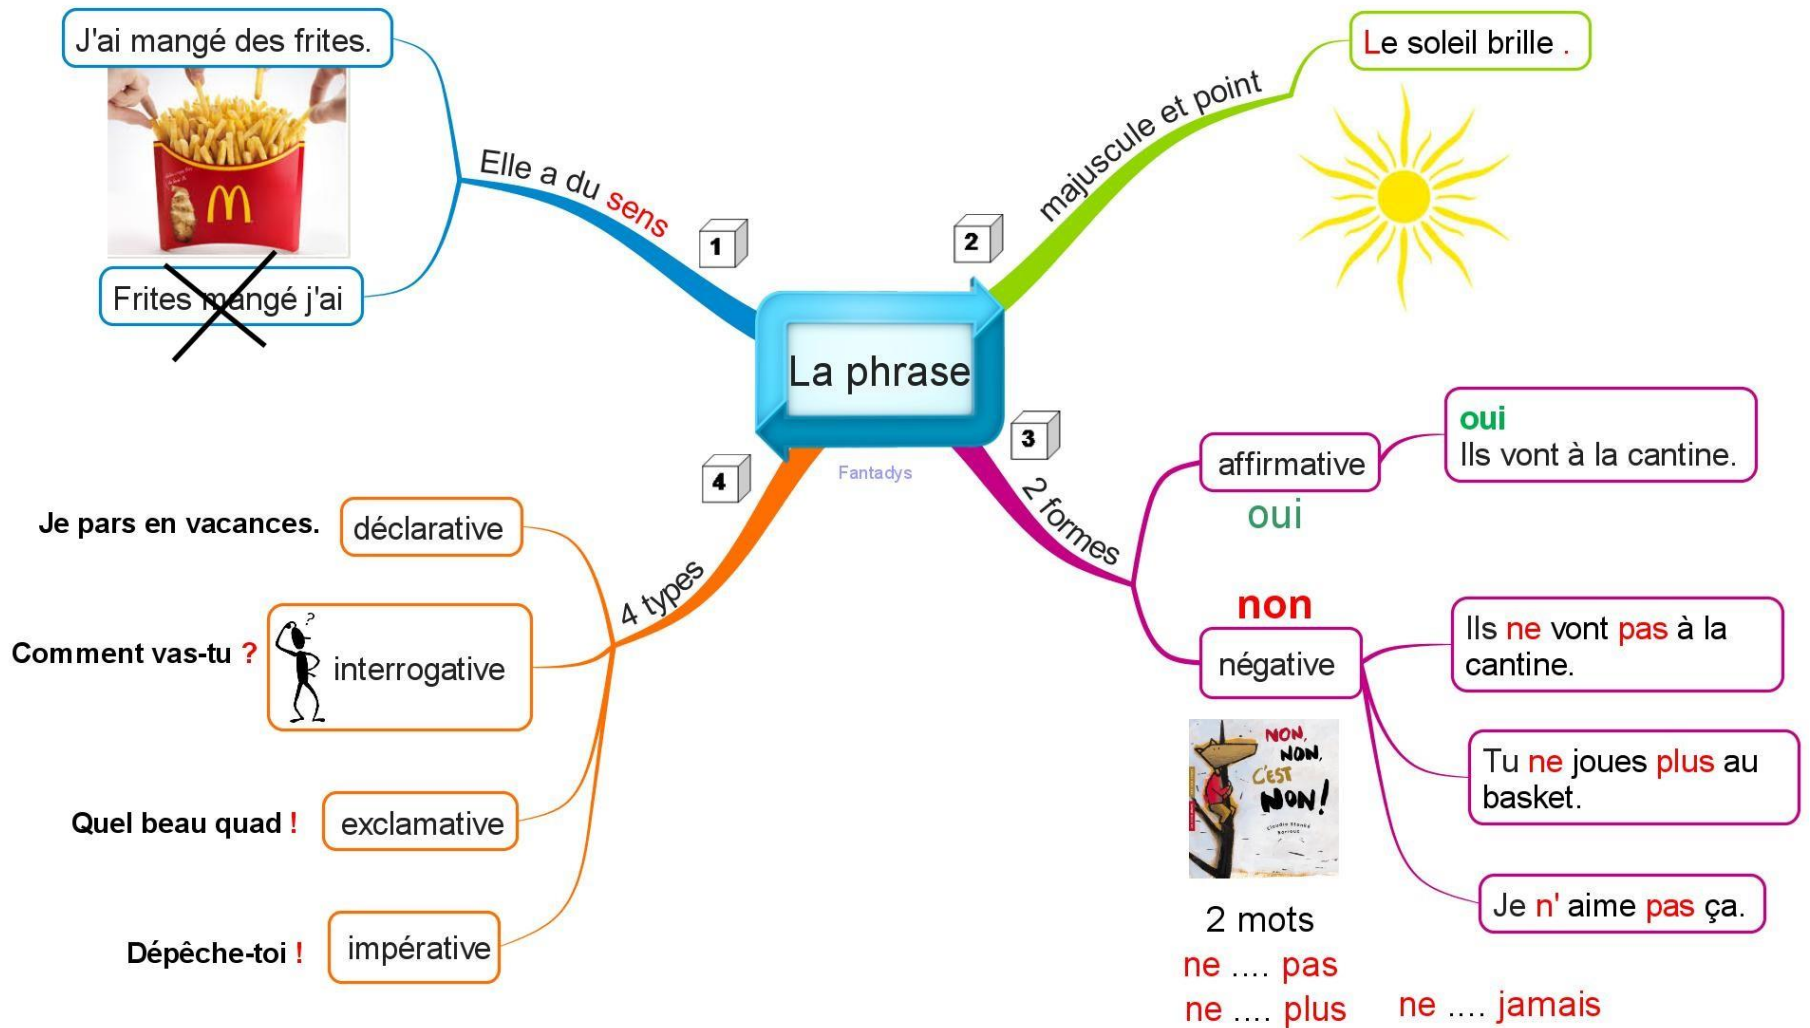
La phrase

Fantadys

1
Elle a du sens

J'ai mangé des frites.

Frites mangé j'ai

2
majuscule et point

Le soleil brille .

3
2 formes

affirmative

oui

oui
Ils vont à la cantine.

non

négative

Ils ne vont pas à la cantine.

Tu ne joues plus au basket.

Je n' aime pas ça.

NON, NON, C'EST NON!

2 mots
ne .... pas
ne .... plus

ne .... jamais

4
4 types

Je pars en vacances.
déclarative

Comment vas-tu ?
interrogative

Quel beau quad !
exclamative

Dépêche-toi !
impérative